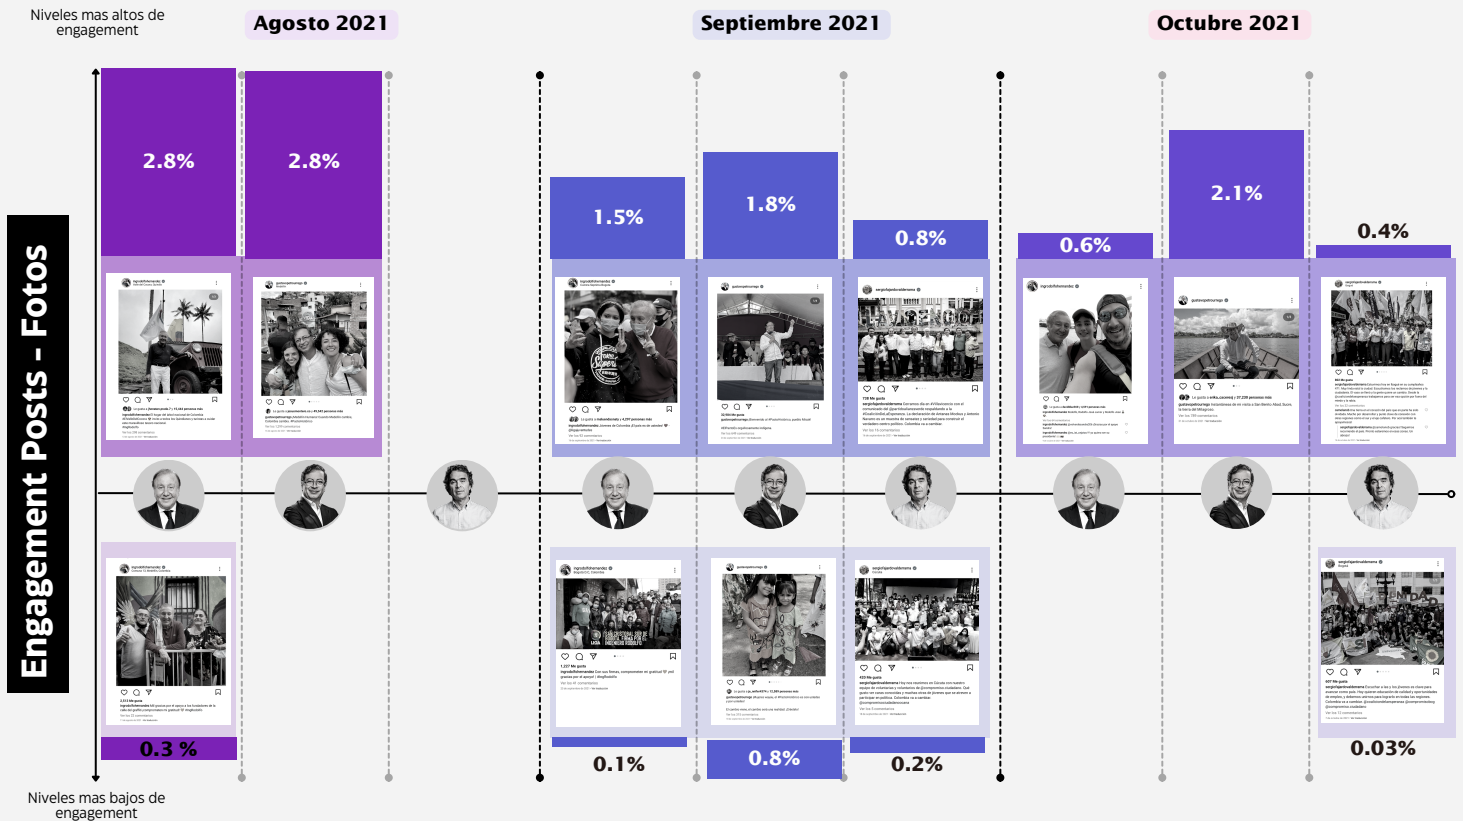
Niveles mas altos de engagement

Agosto 2021

Septiembre 2021

Octubre 2021

Engagement Posts - Fotos

2.8%

2.8%

1.5%

1.8%

0.8%

0.6%

2.1%

0.4%

0.3 %

0.1%

0.8%

0.2%

0.03%

Niveles mas bajos de engagement